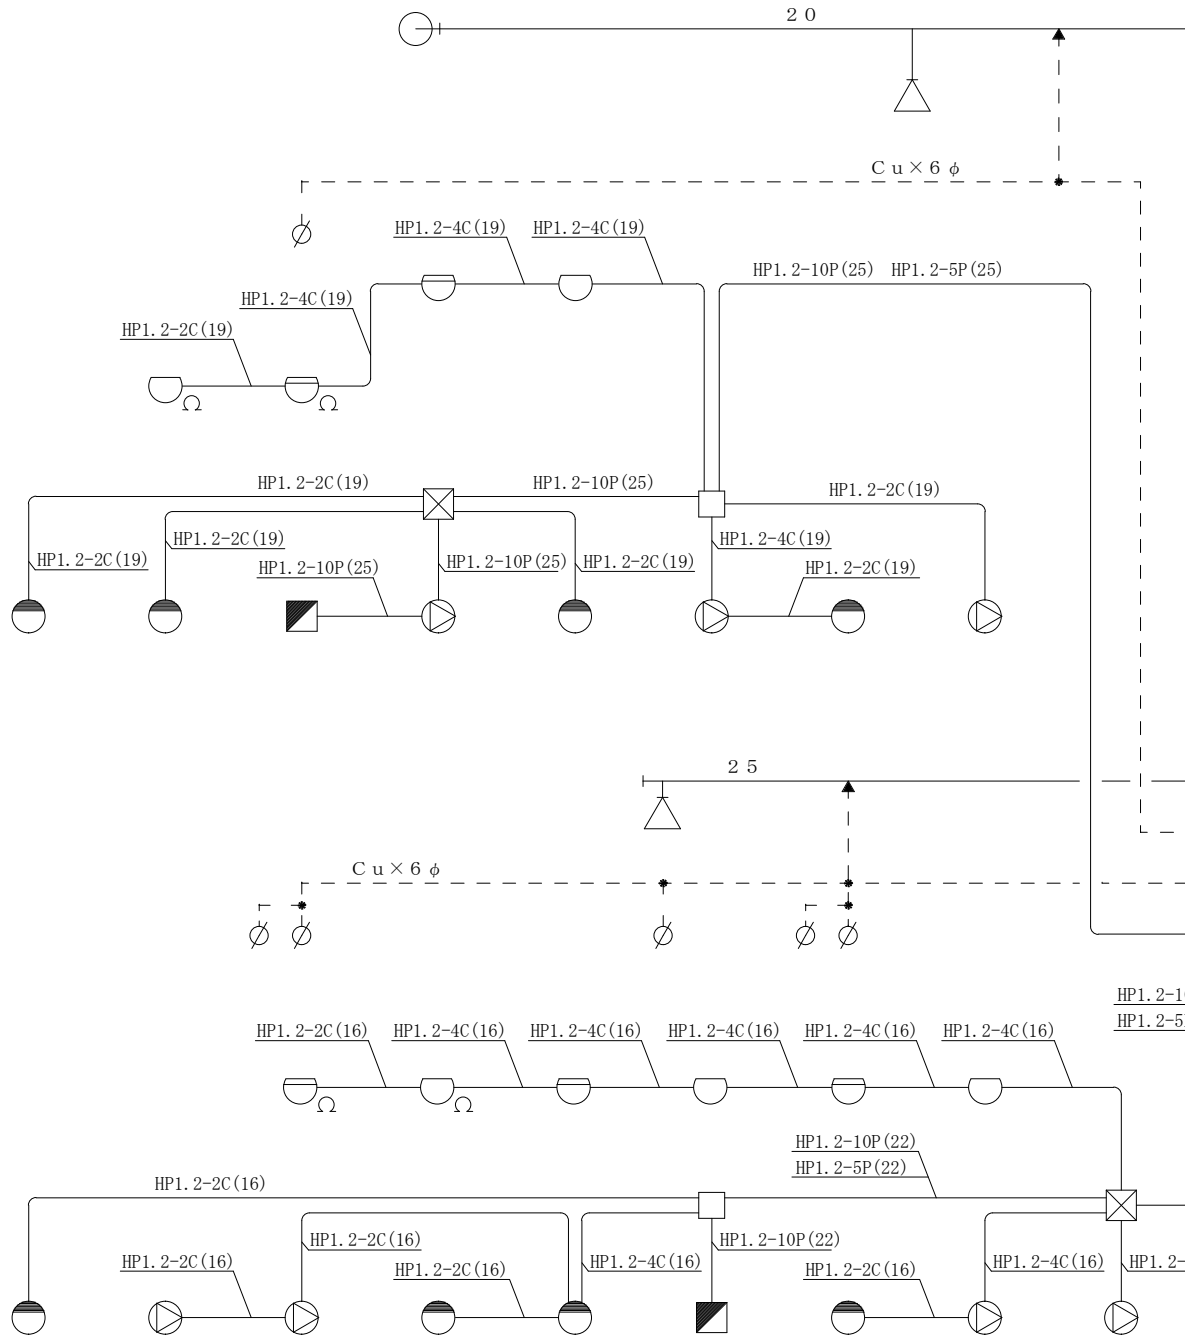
20

Cu×6φ

HP1.2-4C(19) HP1.2-4C(19)

HP1.2-10P(25) HP1.2-5P(25)

HP1.2-4C(19)

HP1.2-2C(19)

HP1.2-2C(19)

HP1.2-10P(25)

HP1.2-2C(19)

HP1.2-2C(19)

HP1.2-4C(19)

HP1.2-2C(19)

HP1.2-10P(25)

HP1.2-10P(25)

HP1.2-2C(19)

HP1.2-2C(19)

HP1.2-2C(19)

25

Cu×6φ

HP1.2-1

HP1.2-5

HP1.2-2C(16) HP1.2-4C(16) HP1.2-4C(16) HP1.2-4C(16) HP1.2-4C(16) HP1.2-4C(16)

HP1.2-10P(22)

HP1.2-5P(22)

HP1.2-2C(16)

HP1.2-2C(16)

HP1.2-2C(16)

HP1.2-2C(16)

HP1.2-4C(16)

HP1.2-10P(22)

HP1.2-2C(16)

HP1.2-4C(16)

HP1.2-